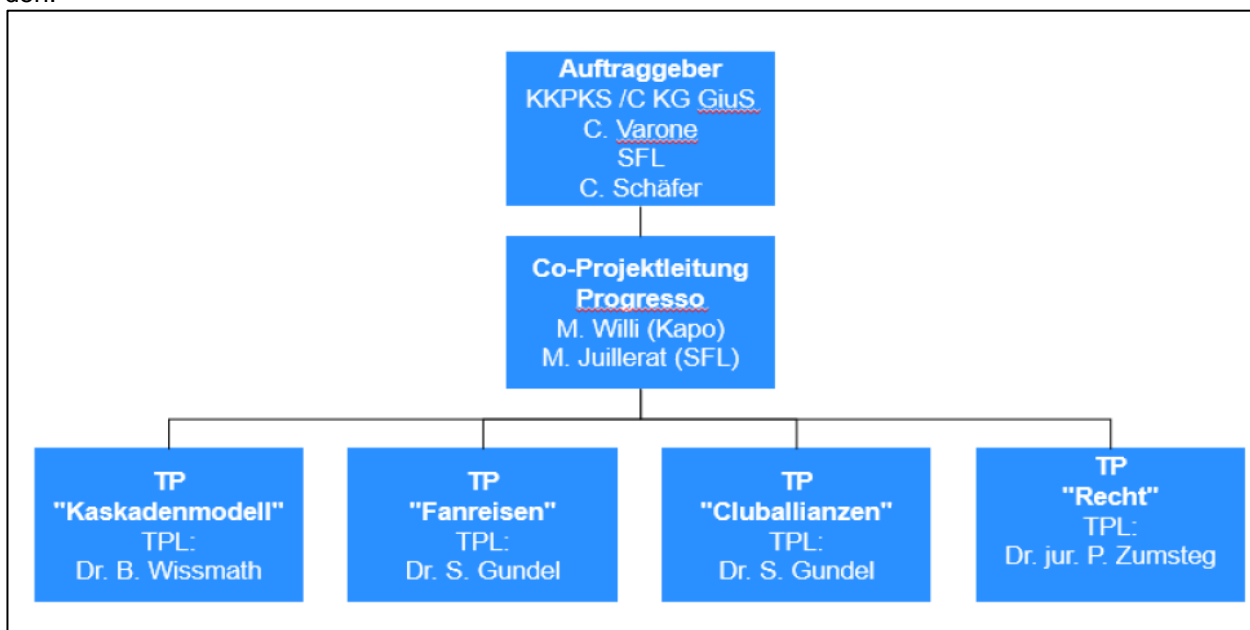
den.

Auftraggeber
KKPKS /C KG GiuS
C. Varone
SFL
C. Schäfer

Co-Projektleitung
Progresso
M. Willi (Kapo)
M. Juillerat (SFL)

TP
"Kaskadenmodell"
TPL:
Dr. B. Wissmath

TP
"Fanreisen"
TPL:
Dr. S. Gundel

TP
"Cluballianzen"
TPL:
Dr. S. Gundel

TP
"Recht"
TPL:
Dr. jur. P. Zumsteg